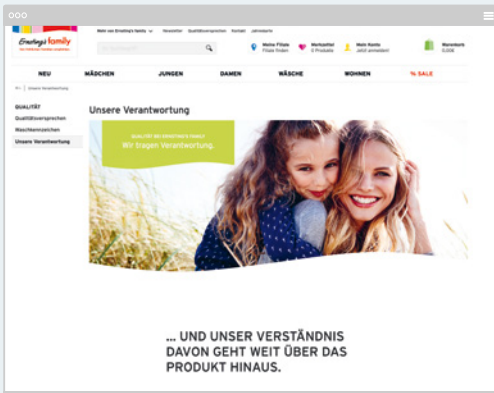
Ernsting's family

Mehr von Ernsting's family Newsletter Qualitätsversprechen Kontakt Jahresbericht

Suchbegriff

Meine Filiale Filiale finden

Merkzettel 0 Produkte

Mein Konto Jetzt anmelden

Warenkorb 0,00€

NEU MÄDCHEN JUNGEN DAMEN WÄSCHE WOHNEN % SALE

QUALITÄT

Qualitätsversprechen

Waschkennzeichen

Unsere Verantwortung

Unsere Verantwortung

QUALITÄT BEI ERNSTING'S FAMILY

Wir tragen Verantwortung.

... UND UNSER VERSTÄNDNIS DAVON GEHT WEIT ÜBER DAS PRODUKT HINAUS.